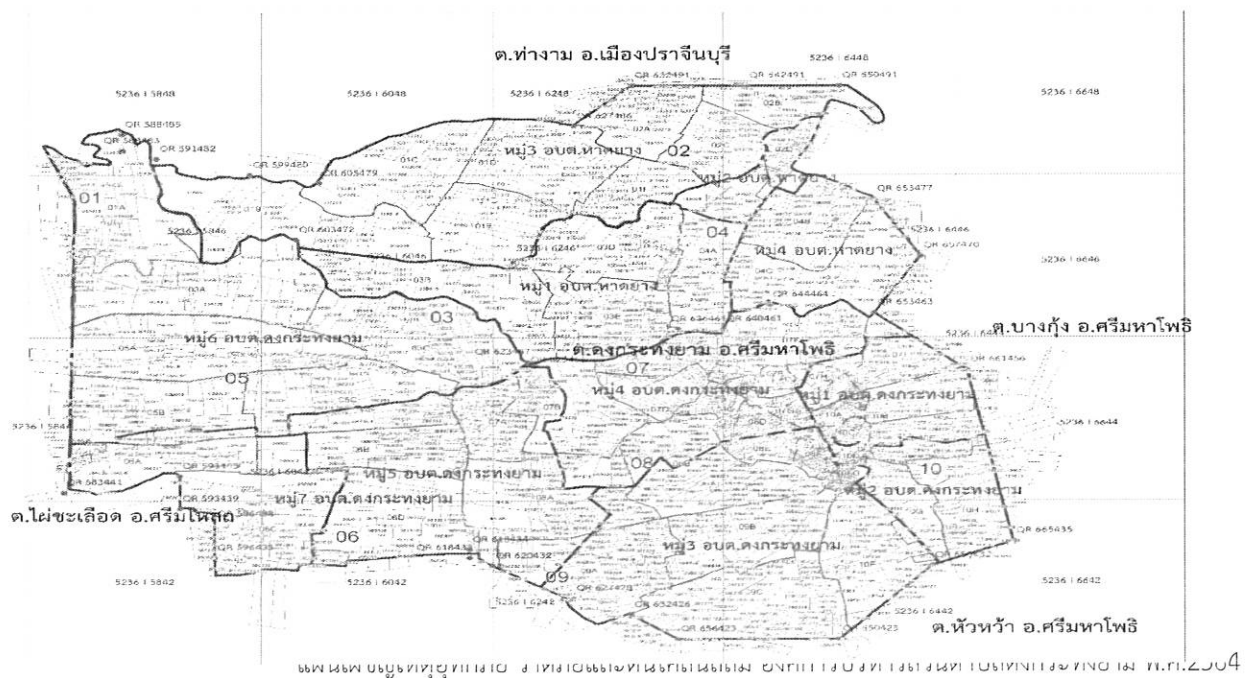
ต.ท่างาม อ.เมืองปราจีนบุรี

5236 I 6448

QR 632491 QR 642491 QR 650491

5236 I 5848

5236 I 6048

5236 I 6248

5236 I 6648

QR 588485

QR 591482

QR 599480

QR 605479

หมู่3 อบต.หาดยาง

02

หมู่2 อบต.หาดยาง

QR 653477

01

QR 603472

5236 I 5846

5236 I 6246

04

หมู่4 อบต.หาดยาง

5236 I 6446

QR 657470

5236 I 6646

หมู่1 อบต.หาดยาง

QR 644464

QR 653463

03

QR 640461

5236 I 6446

ต.บางกุ้ง อ.ศรีมหาโพธิ

หมู่6 อบต.ดงกระทงยาม

QR 623457

ต.ดงกระทงยาม อ.ศรีมหาโพธิ

07

QR 661456

05

หมู่4 อบต.ดงกระทงยาม

หมู่1 อบต.ดงกระทงยาม

5236 I 5844

5236 I 6644

QR 591443

หมู่5 อบต.ดงกระทงยาม

08

10

QR 583441

QR 593439

หมู่7 อบต.ดงกระทงยาม

หมู่2 อบต.ดงกระทงยาม

ต.ไผ่ชะเลือด อ.ศรีมโหสถ

QR 665435

06

QR 618433

QR 620432

หมู่3 อบต.ดงกระทงยาม

5236 I 5842

5236 I 6042

09

5236 I 6642

5236 I 6242

QR 632426

5236 I 6442

QR 650423

ต.หัวหว้า อ.ศรีมหาโพธิ

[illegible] พ.ศ.2564